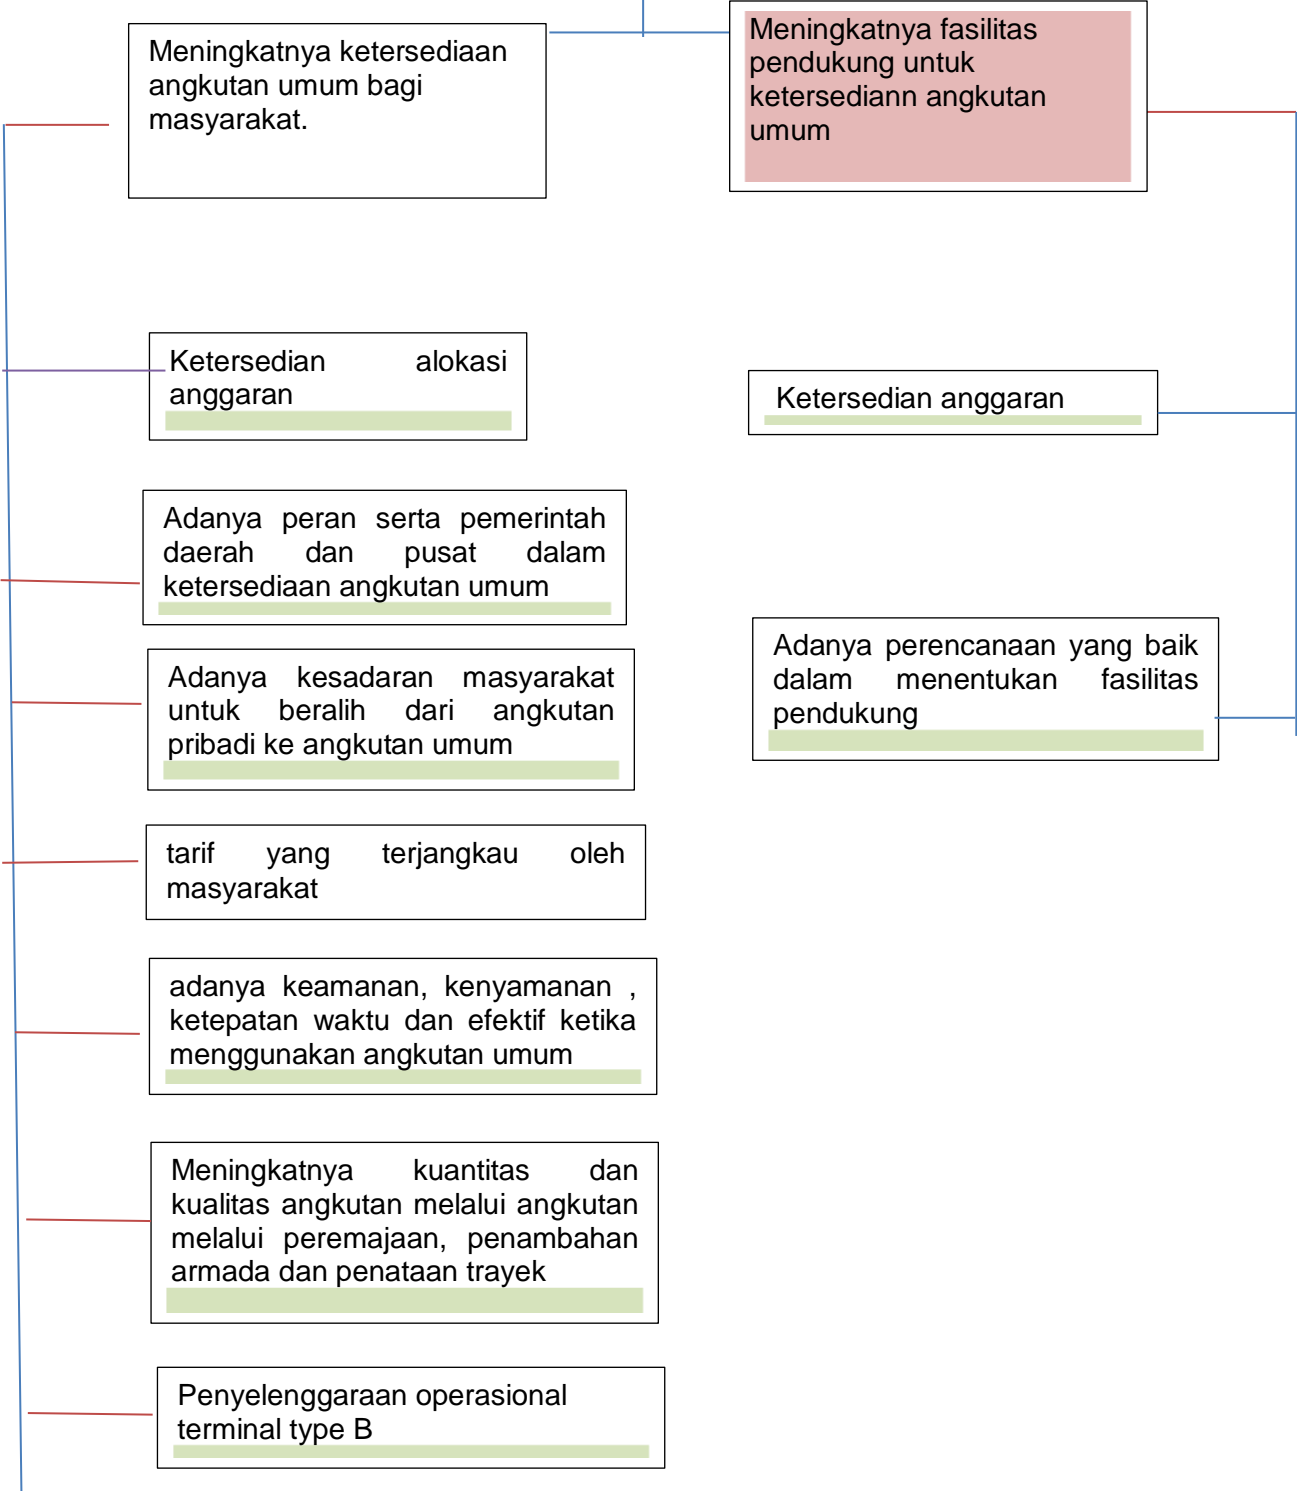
Meningkatnya ketersediaan angkutan umum bagi masyarakat.

Meningkatnya fasilitas pendukung untuk ketersediann angkutan umum

Ketersedian alokasi anggaran

Ketersedian anggaran

Adanya peran serta pemerintah daerah dan pusat dalam ketersediaan angkutan umum

Adanya perencanaan yang baik dalam menentukan fasilitas pendukung

Adanya kesadaran masyarakat untuk beralih dari angkutan pribadi ke angkutan umum

tarif yang terjangkau oleh masyarakat

adanya keamanan, kenyamanan , ketepatan waktu dan efektif ketika menggunakan angkutan umum

Meningkatnya kuantitas dan kualitas angkutan melalui angkutan melalui peremajaan, penambahan armada dan penataan trayek

Penyelenggaraan operasional terminal type B